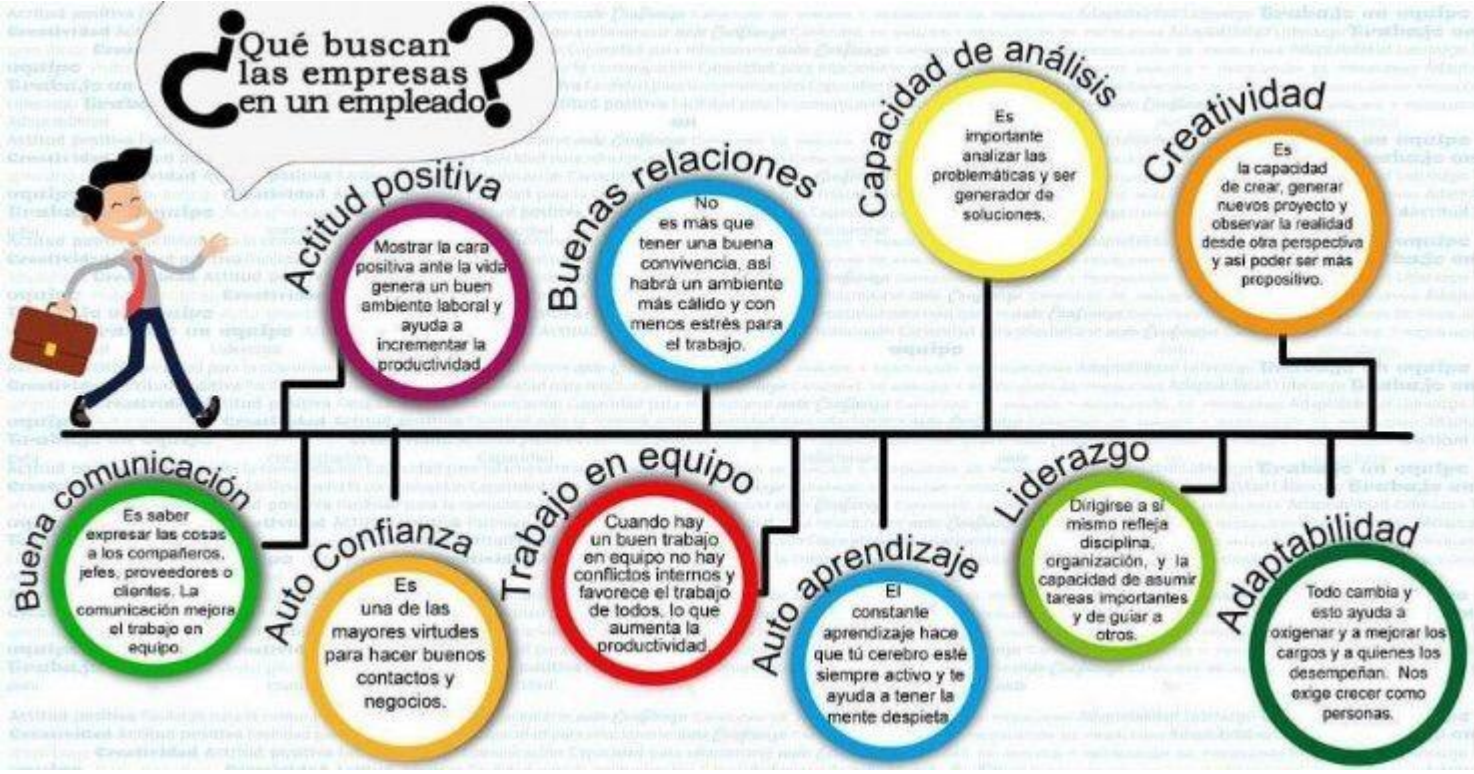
¿Qué buscan las empresas en un empleado?

Actitud positiva
Mostrar la cara positiva ante la vida genera un buen ambiente laboral y ayuda a incrementar la productividad.

Buenas relaciones
No es más que tener una buena convivencia, así habrá un ambiente más cálido y con menos estrés para el trabajo.

Capacidad de análisis
Es importante analizar las problemáticas y ser generador de soluciones.

Creatividad
Es la capacidad de crear, generar nuevos proyecto y observar la realidad desde otra perspectiva y así poder ser más propositivo.

Buena comunicación
Es saber expresar las cosas a los compañeros, jefes, proveedores o clientes. La comunicación mejora el trabajo en equipo.

Auto Confianza
Es una de las mayores virtudes para hacer buenos contactos y negocios.

Trabajo en equipo
Cuando hay un buen trabajo en equipo no hay conflictos internos y favorece el trabajo de todos, lo que aumenta la productividad.

Auto aprendizaje
El constante aprendizaje hace que tú cerebro esté siempre activo y te ayuda a tener la mente despieta.

Liderazgo
Dirigirse a sí mismo refleja disciplina, organización, y la capacidad de asumir tareas importantes y de guiar a otros.

Adaptabilidad
Todo cambia y esto ayuda a oxigenar y a mejorar los cargos y a quienes los desempeñan. Nos exige crecer como personas.